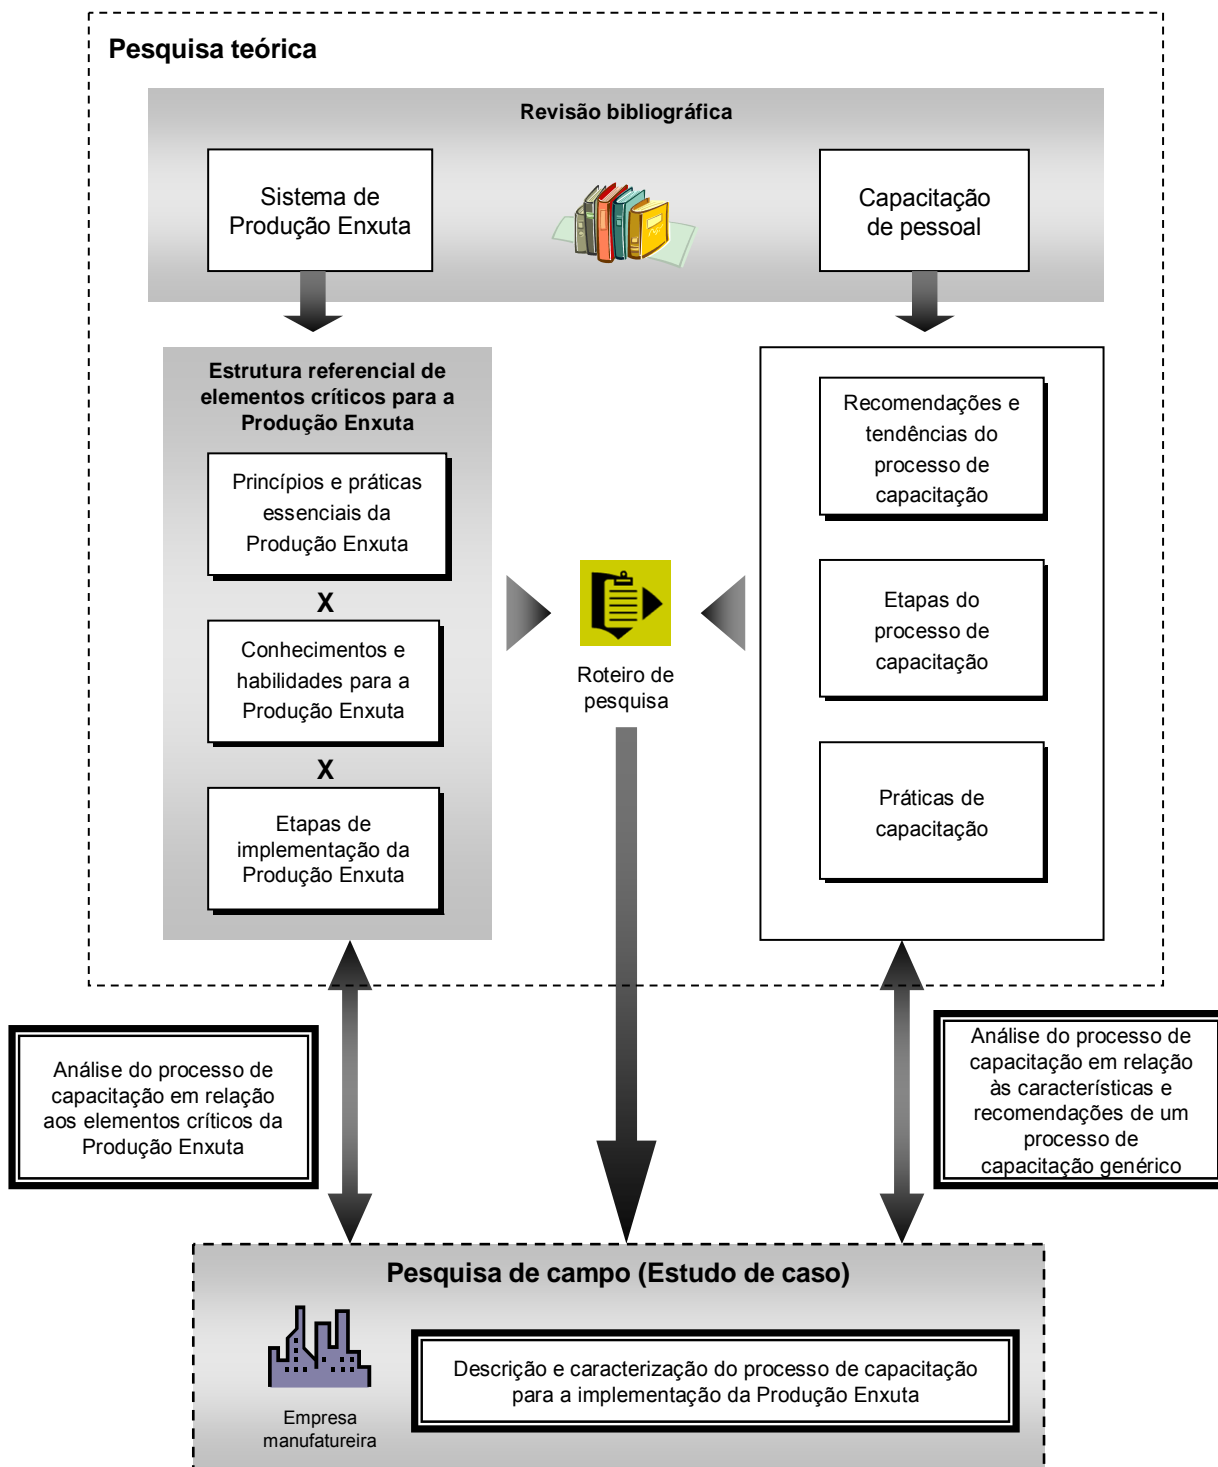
Pesquisa teórica

Revisão bibliográfica

Sistema de Produção Enxuta

Capacitação de pessoal

Estrutura referencial de elementos críticos para a Produção Enxuta

Princípios e práticas essenciais da Produção Enxuta

X

Conhecimentos e habilidades para a Produção Enxuta

X

Etapas de implementação da Produção Enxuta

Roteiro de pesquisa

Recomendações e tendências do processo de capacitação

Etapas do processo de capacitação

Práticas de capacitação

Análise do processo de capacitação em relação aos elementos críticos da Produção Enxuta

Análise do processo de capacitação em relação às características e recomendações de um processo de capacitação genérico

Pesquisa de campo (Estudo de caso)

Empresa manufatureira

Descrição e caracterização do processo de capacitação para a implementação da Produção Enxuta